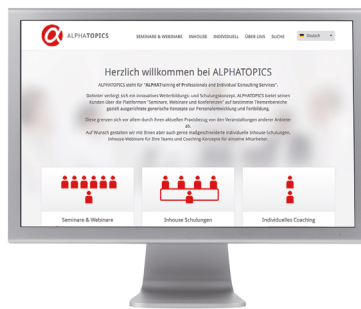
ALPHATOPICS

SEMINARE & WEBINARE INHOUSE INDIVIDUELL ÜBER UNS SUCHE

Deutsch

Herzlich willkommen bei ALPHATOPICS

ALPHATOPICS steht für "ALPHATraining of Professionals and Individual Consulting Services".

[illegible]

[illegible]

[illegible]

Seminare & Webinare

Inhouse Schulungen

Individuelles Coaching